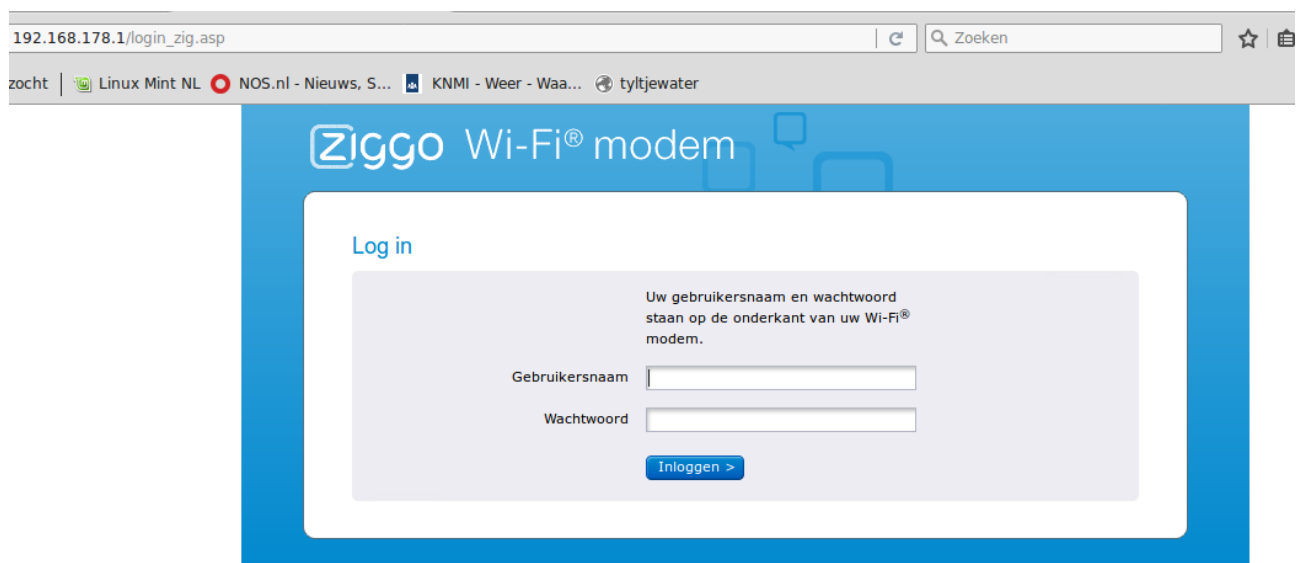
192.168.178.1/login_zig.asp

Zoeken

zocht | Linux Mint NL NOS.nl - Nieuws, S... KNMI - Weer - Waa... tyltjewater

ziggo Wi-Fi® modem

Log in

Uw gebruikersnaam en wachtwoord staan op de onderkant van uw Wi-Fi® modem.

Gebruikersnaam

Wachtwoord

Inloggen >